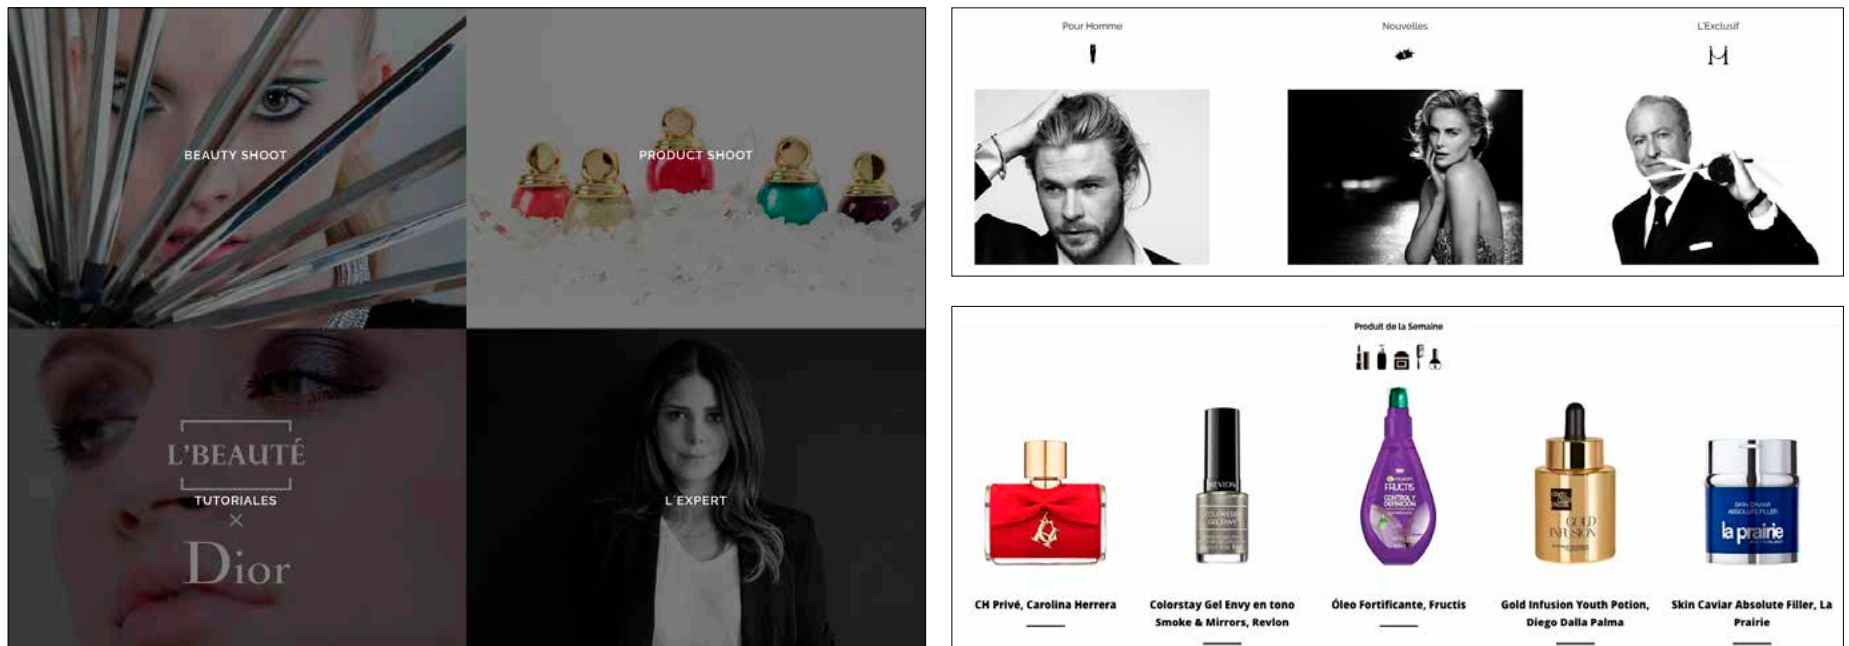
BEAUTY SHOOT

PRODUCT SHOOT

L'BEAUTÉ
TUTORIALES
×
Dior

L'EXPERT

Pour Homme

Nouvelles

L'Exclusif

Produit de la Semaine

CH Privé, Carolina Herrera

Colorstay Gel Envy en tono Smoke & Mirrors, Revlon

Óleo Fortificante, Fructis

Gold Infusion Youth Potion, Diego Dalla Palma

Skin Caviar Absolute Filler, La Prairie